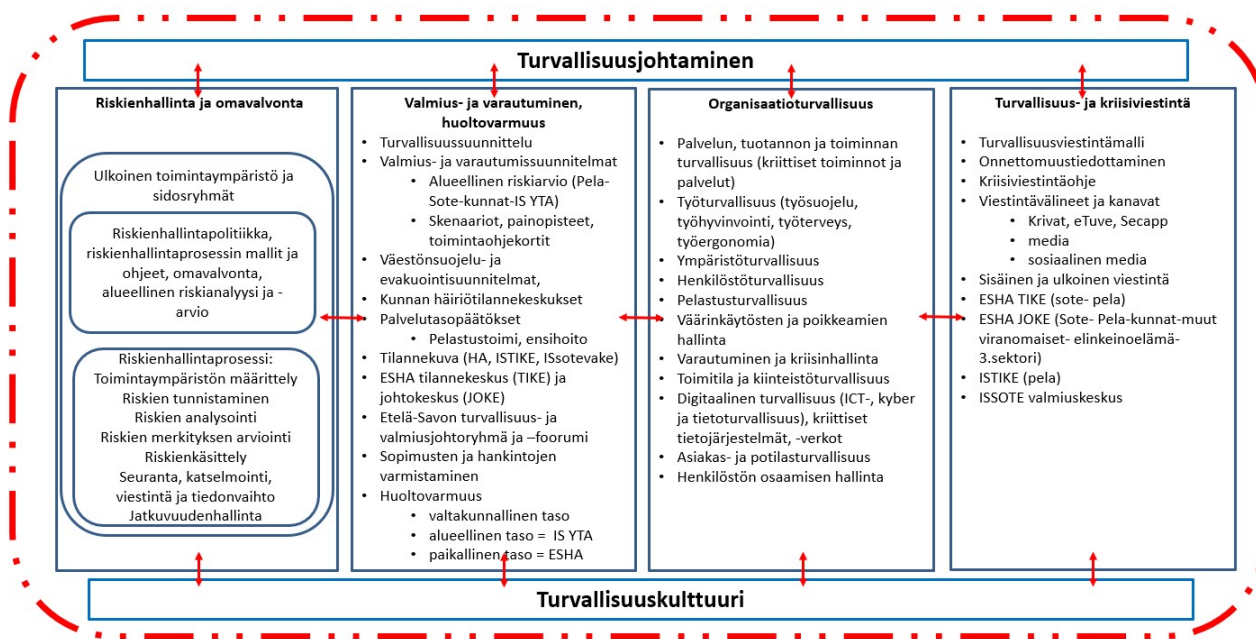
Turvallisuusjohtaminen

Riskienhallinta ja omavalvonta

Ulkoinen toimintaympäristö ja sidosryhmät

Riskienhallintapolitiikka, riskienhallintaprosessin mallit ja ohjeet, omavalvonta, alueellinen riskianalyysi ja -arvio

Riskienhallintaprosessi:
Toimintaympäristön määrittely
Riskien tunnistaminen
Riskien analysointi
Riskien merkityksen arviointi
Riskienkäsittely
Seuranta, katselmointi, viestintä ja tiedonvaihto
Jatkuvuudenhallinta

Valmius- ja varautuminen, huoltovarmuus

- Turvallisuussuunnittelu
- Valmius- ja varautumissuunnitelmat
  - Alueellinen riskiarvio (Pela-Sote-kunnat-IS YTA)
  - Skenaariot, painopisteet, toimintaohjekortit
- Väestönsuojelu- ja evakuointisuunnitelmat,
- Kunnan häiriötilannekeskukset
- Palvelutasopäätökset
  - Pelastustoimi, ensihoito
- Tilannekuva (HA, ISTIKE, ISsotevake)
- ESHA tilannekeskus (TIKE) ja johtokeskus (JOKE)
- Etelä-Savon turvallisuus- ja valmiusjohtoryhmä ja –foorumi
- Sopimusten ja hankintojen varmistaminen
- Huoltovarmuus
  - valtakunnallinen taso
  - alueellinen taso = IS YTA
  - paikallinen taso = ESHA

Organisaatioturvallisuus

- Palvelun, tuotannon ja toiminnan turvallisuus (kriittiset toiminnot ja palvelut)
- Työturvallisuus (työsuojelu, työhyvinvointi, työterveys, työergonomia)
- Ympäristöturvallisuus
- Henkilöstöturvallisuus
- Pelastusturvallisuus
- Väärinkäytösten ja poikkeamien hallinta
- Varautuminen ja kriisinhallinta
- Toimitila ja kiinteistöturvallisuus
- Digitaalinen turvallisuus (ICT-, kyber ja tietoturvallisuus), kriittiset tietojärjestelmät, -verkot
- Asiakas- ja potilasturvallisuus
- Henkilöstön osaamisen hallinta

Turvallisuus- ja kriisiviestintä

- Turvallisuusviestintämalli
- Onnettomuustiedottaminen
- Kriisiviestintäohje
- Viestintävälineet ja kanavat
  - Krivat, eTuve, Secapp
  - media
  - sosiaalinen media
- Sisäinen ja ulkoinen viestintä
- ESHA TIKE (sote- pela)
- ESHA JOKE (Sote- Pela-kunnat-muut viranomaiset- elinkeinoelämä-3.sektori)
- ISTIKE (pela)
- ISSOTE valmiuskeskus

Turvallisuuskulttuuri